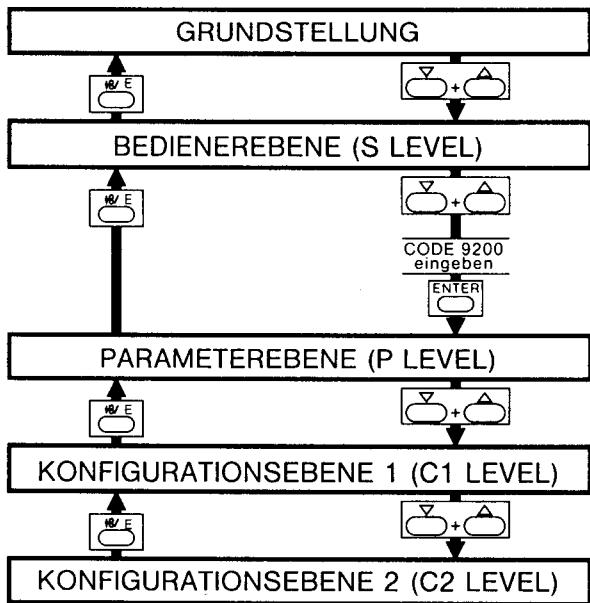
GRUNDSTELLUNG

M/E

$\nabla$ + $\triangle$

BEDIENEREBENE (S LEVEL)

M/E

$\nabla$ + $\triangle$

CODE 9200 eingeben

ENTER

PARAMETEREBENE (P LEVEL)

M/E

$\nabla$ + $\triangle$

KONFIGURATIONSEBENE 1 (C1 LEVEL)

M/E

$\nabla$ + $\triangle$

KONFIGURATIONSEBENE 2 (C2 LEVEL)